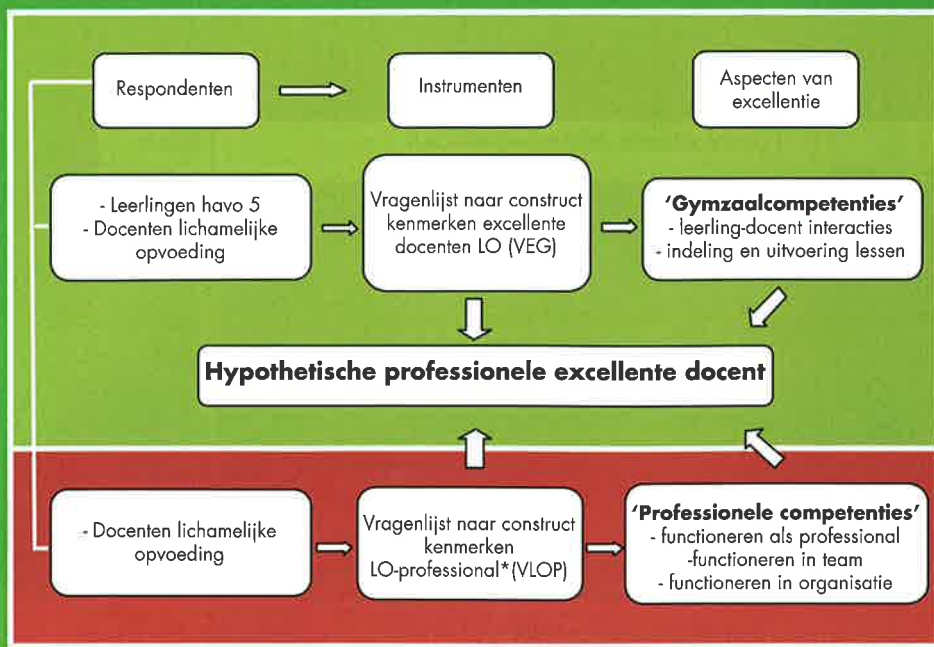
Respondenten

Instrumenten

Aspecten van excellentie

- Leerlingen havo 5
- Docenten lichamelijke opvoeding

Vragenlijst naar construct kenmerken excellente docenten LO (VEG)

'Gymzaalcompetenties'
- leerling-docent interacties
- indeling en uitvoering lessen

Hypothetische professionele excellente docent

- Docenten lichamelijke opvoeding

Vragenlijst naar construct kenmerken LO-professional* (VLOP)

'Professionele competenties'
- functioneren als professional
-functioneren in team
- functioneren in organisatie